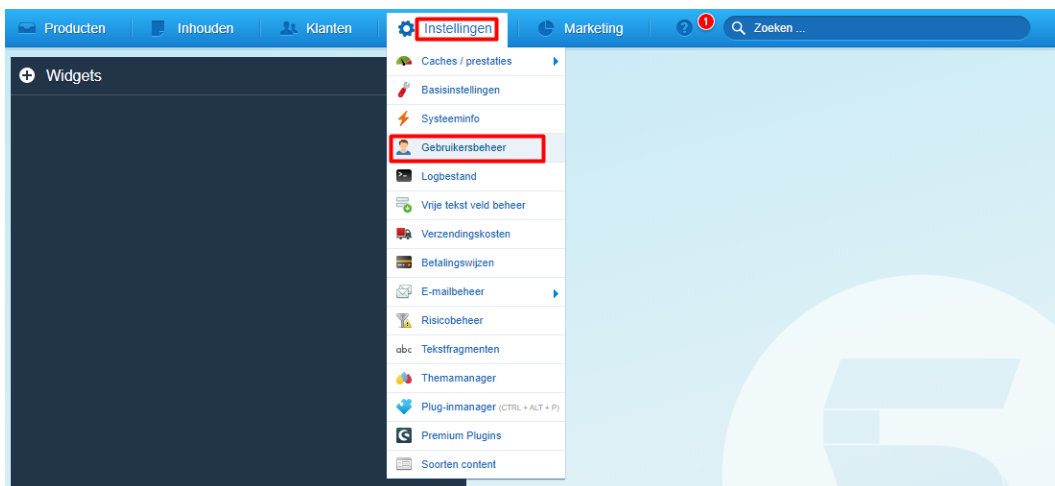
Producten Inhouden Klanten Instellingen Marketing 1 Zoeken ...

Widgets

Caches / prestaties
Basisinstellingen
Systeeminfo
Gebruikersbeheer
Logbestand
Vrije tekst veld beheer
Verzendingskosten
Betalingswijzen
E-mailbeheer
Risicobeheer
abc Tekstfragmenten
Themamanager
Plug-inmanager (CTRL + ALT + P)
Premium Plugins
Soorten content